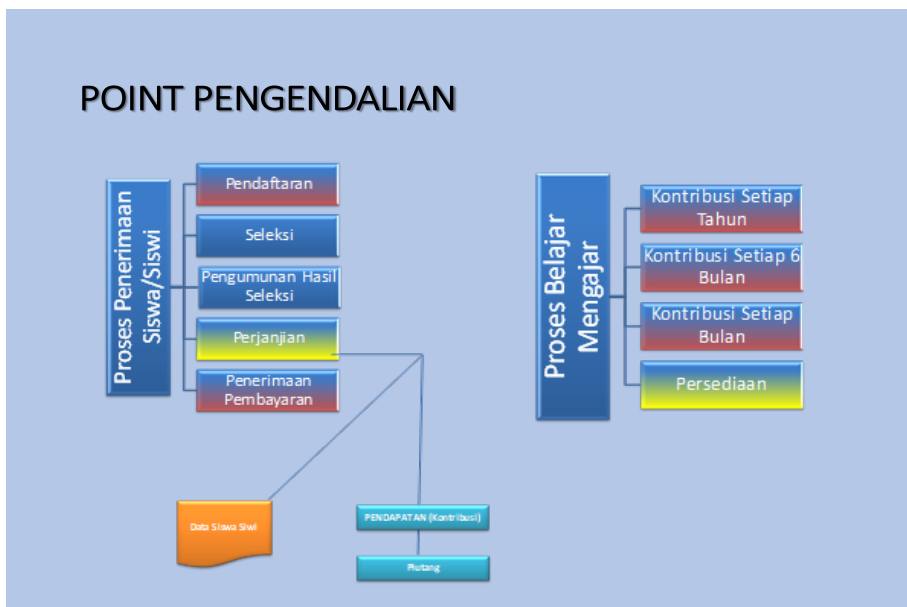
POINT PENGENDALIAN

Proses Penerimaan Siswa/Siswi

Pendaftaran

Seleksi

Pengumunan Hasil Seleksi

Perjanjian

Penerimaan Pembayaran

Data Siswa Siwi

PENDAPATAN (Kontribusi)

Piutang

Proses Belajar Mengajar

Kontribusi Setiap Tahun

Kontribusi Setiap 6 Bulan

Kontribusi Setiap Bulan

Persediaan